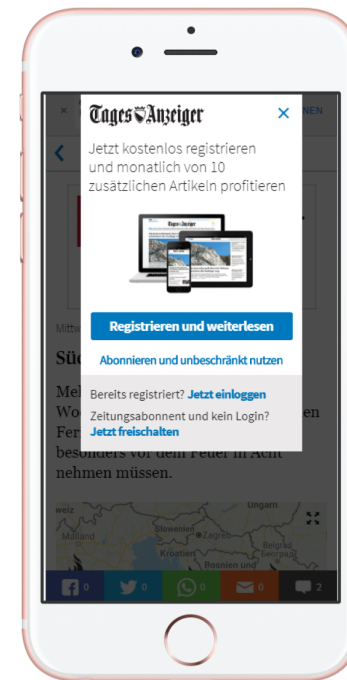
Tages Anzeiger

×

Jetzt kostenlos registrieren und monatlich von 10 zusätzlichen Artikeln profitieren

Registrieren und weiterlesen

Abonnieren und unbeschränkt nutzen

Bereits registriert? Jetzt einloggen

Zeitungsabonnent und kein Login? Jetzt freischalten

NEN

Mittw

Süd

Meh
Wo
Fer
besonders vor dem Feuer in Acht nehmen müssen.

Ungarn

Slowenien

Zagreb

Mailand

Kroatien

Belgrad

Bosnien und

0

0

0

0

2